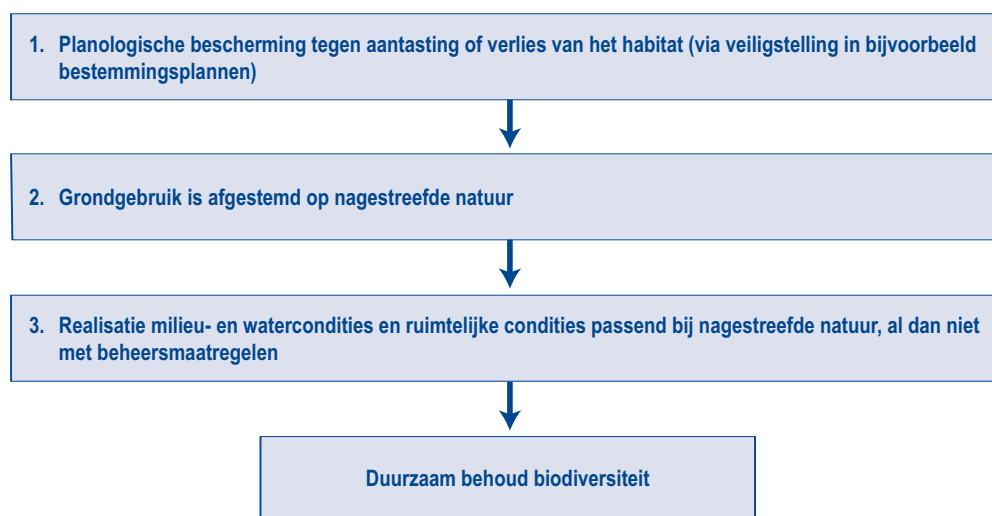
1. Planologische bescherming tegen aantasting of verlies van het habitat (via veiligstelling in bijvoorbeeld bestemmingsplannen)

2. Grondgebruik is afgestemd op nagestreefde natuur

3. Realisatie milieu- en watercondities en ruimtelijke condities passend bij nagestreefde natuur, al dan niet met beheersmaatregelen

Duurzaam behoud biodiversiteit